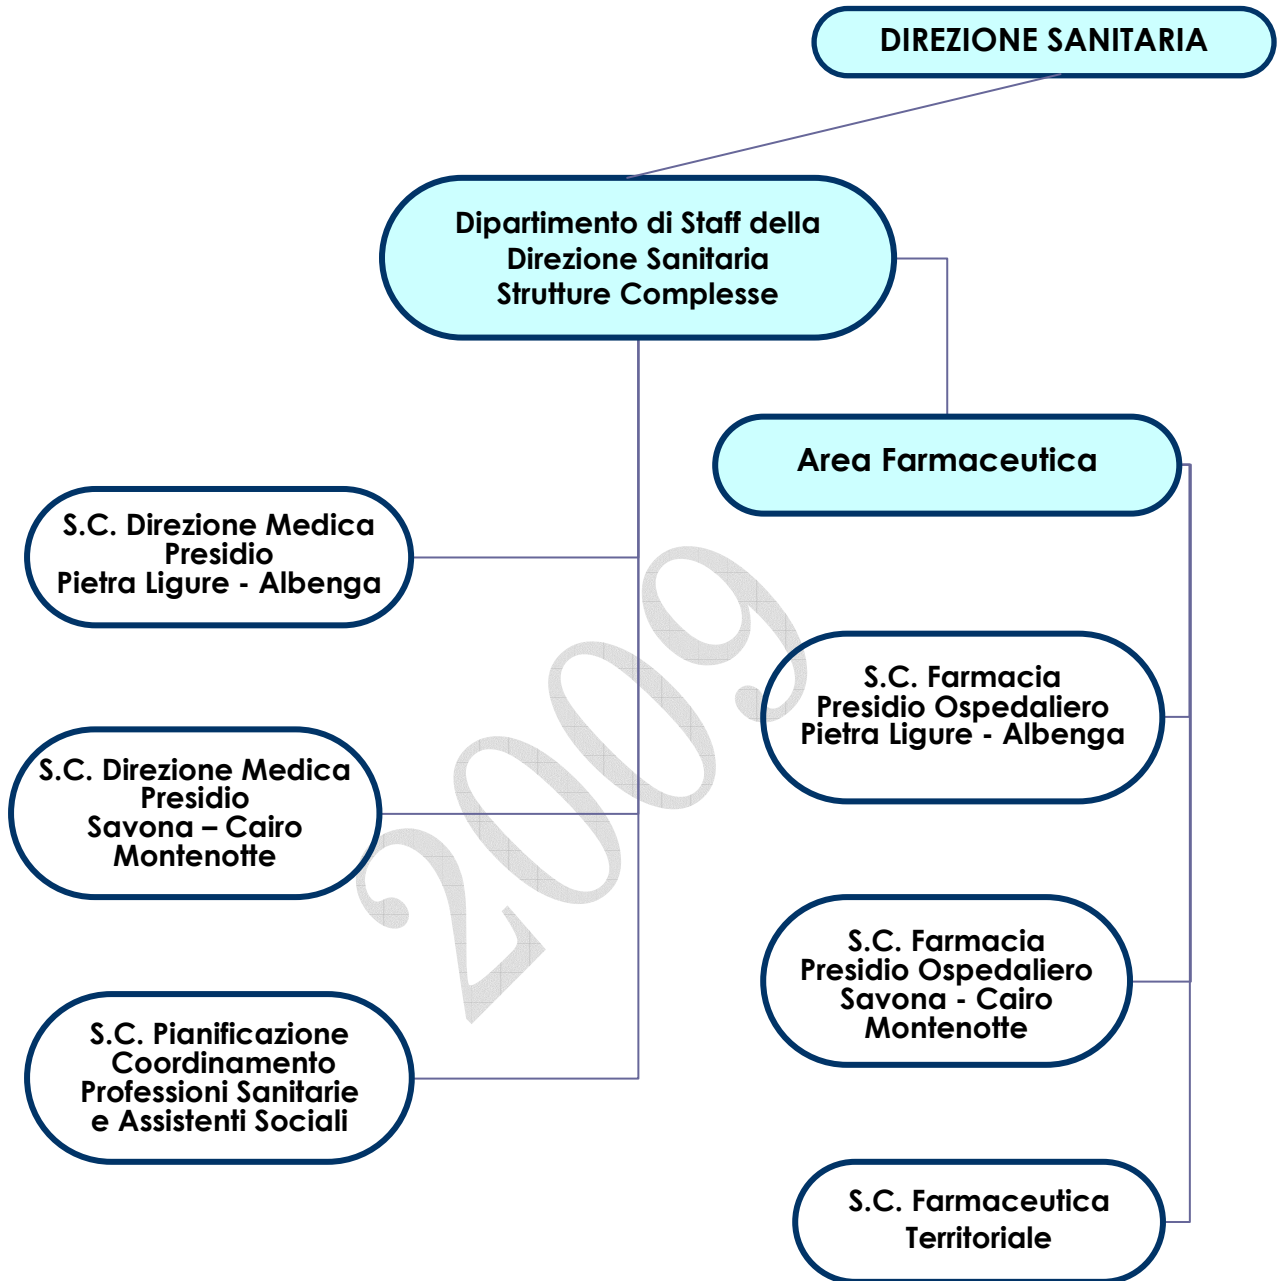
DIREZIONE SANITARIA

Dipartimento di Staff della Direzione Sanitaria Strutture Complesse

Area Farmaceutica

S.C. Direzione Medica Presidio Pietra Ligure - Albenga

S.C. Direzione Medica Presidio Savona – Cairo Montenotte

S.C. Pianificazione Coordinamento Professioni Sanitarie e Assistenti Sociali

S.C. Farmacia Presidio Ospedaliero Pietra Ligure - Albenga

S.C. Farmacia Presidio Ospedaliero Savona - Cairo Montenotte

S.C. Farmaceutica Territoriale

2009